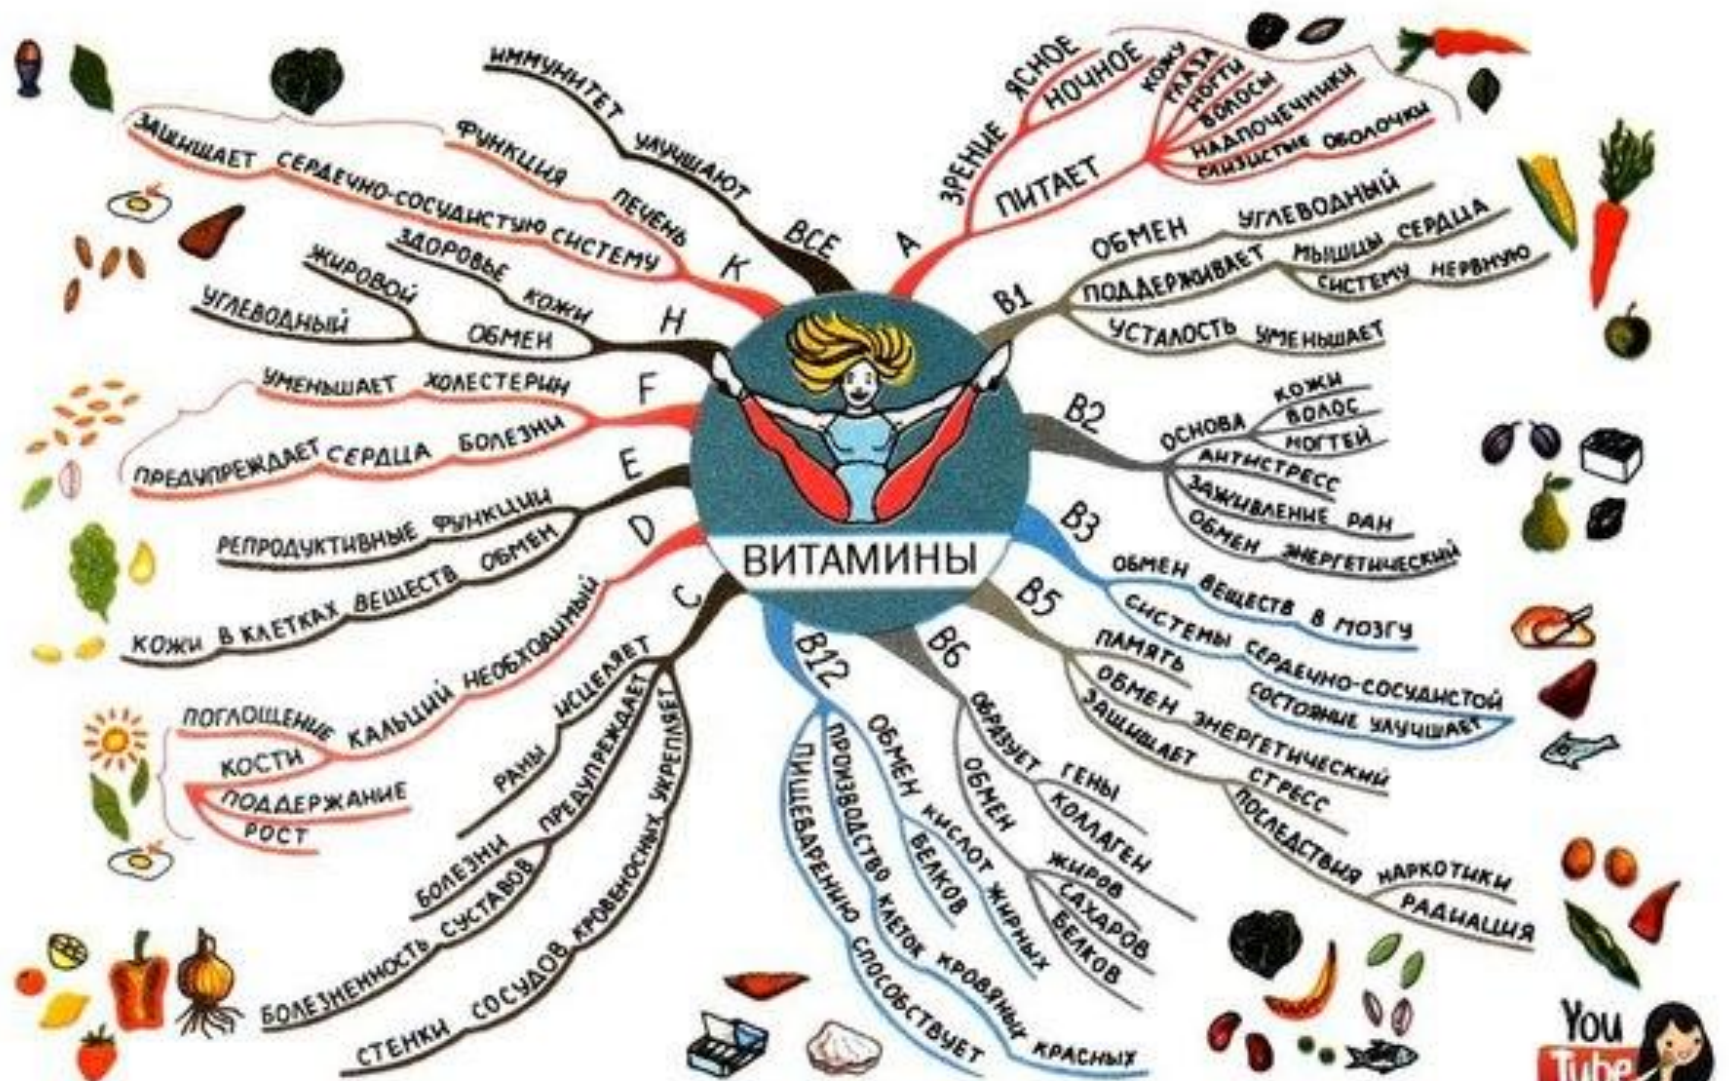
ВИТАМИНЫ

ВСЕ
ИММУНИТЕТ УЛУЧШАЮТ

A
ЗРЕНИЕ ЯСНОЕ НОЧНОЕ
ПИТАЕТ КОЖУ ГЛАЗА НОГТИ ВОЛОСЫ НАДПОЧЕЧНИКИ СЛИЗИСТЫЕ ОБОЛОЧКИ

B1
ОБМЕН УГЛЕВОДНЫЙ
ПОДДЕРЖИВАЕТ МЫШЦЫ СЕРДЦА СИСТЕМУ НЕРВНУЮ
УСТАЛОСТЬ УМЕНЬШАЕТ

B2
ОСНОВА КОЖИ ВОЛОС НОГТЕЙ
АНТИСТРЕСС
ЗАЖИВЛЕНИЕ РАН
ОБМЕН ЭНЕРГЕТИЧЕСКИЙ

B3
ОБМЕН ВЕЩЕСТВ В МОЗГУ
СИСТЕМЫ СЕРДЕЧНО-СОСУДИСТОЙ СОСТОЯНИЕ УЛУЧШАЕТ

B5
ПАМЯТЬ
ОБМЕН ЭНЕРГЕТИЧЕСКИЙ
ЗАЩИЩАЕТ СТРЕСС
ПОСЛЕДСТВИЯ НАРКОТИКИ РАДИАЦИЯ

B6
ОБРАЗУЕТ ГЕНЫ КОЛЛАГЕН
ОБМЕН ЖИРОВ САХАРОВ БЕЛКОВ

B12
ОБМЕН КИСЛОТ ЖИРНЫХ БЕЛКОВ
ПРОИЗВОДСТВО КЛЕТОК КРОВЯНЫХ КРАСНЫХ
ПИЩЕВАРЕНИЮ СПОСОБСТВУЕТ

C
ИСЦЕЛЯЕТ РАНЫ
ПРЕДУПРЕЖДАЕТ БОЛЕЗНИ
УКРЕПЛЯЕТ КРОВЕНОСНЫХ СОСУДОВ СТЕНКИ
БОЛЕЗНЕННОСТЬ СУСТАВОВ

D
ОБМЕН ВЕЩЕСТВ В КЛЕТКАХ КОЖИ
НЕОБХОДИМЫЙ КАЛЬЦИЙ ПОГЛОЩЕНИЕ
КОСТИ ПОДДЕРЖАНИЕ РОСТ

E
РЕПРОДУКТИВНЫЕ ФУНКЦИИ

F
УМЕНЬШАЕТ ХОЛЕСТЕРИН
ПРЕДУПРЕЖДАЕТ СЕРДЦА БОЛЕЗНИ

H
ЖИРОВОЙ УГЛЕВОДНЫЙ ОБМЕН
ЗДОРОВЬЕ КОЖИ

K
ФУНКЦИЯ ПЕЧЕНЬ
ЗАЩИЩАЕТ СЕРДЕЧНО-СОСУДИСТУЮ СИСТЕМУ

You Tube